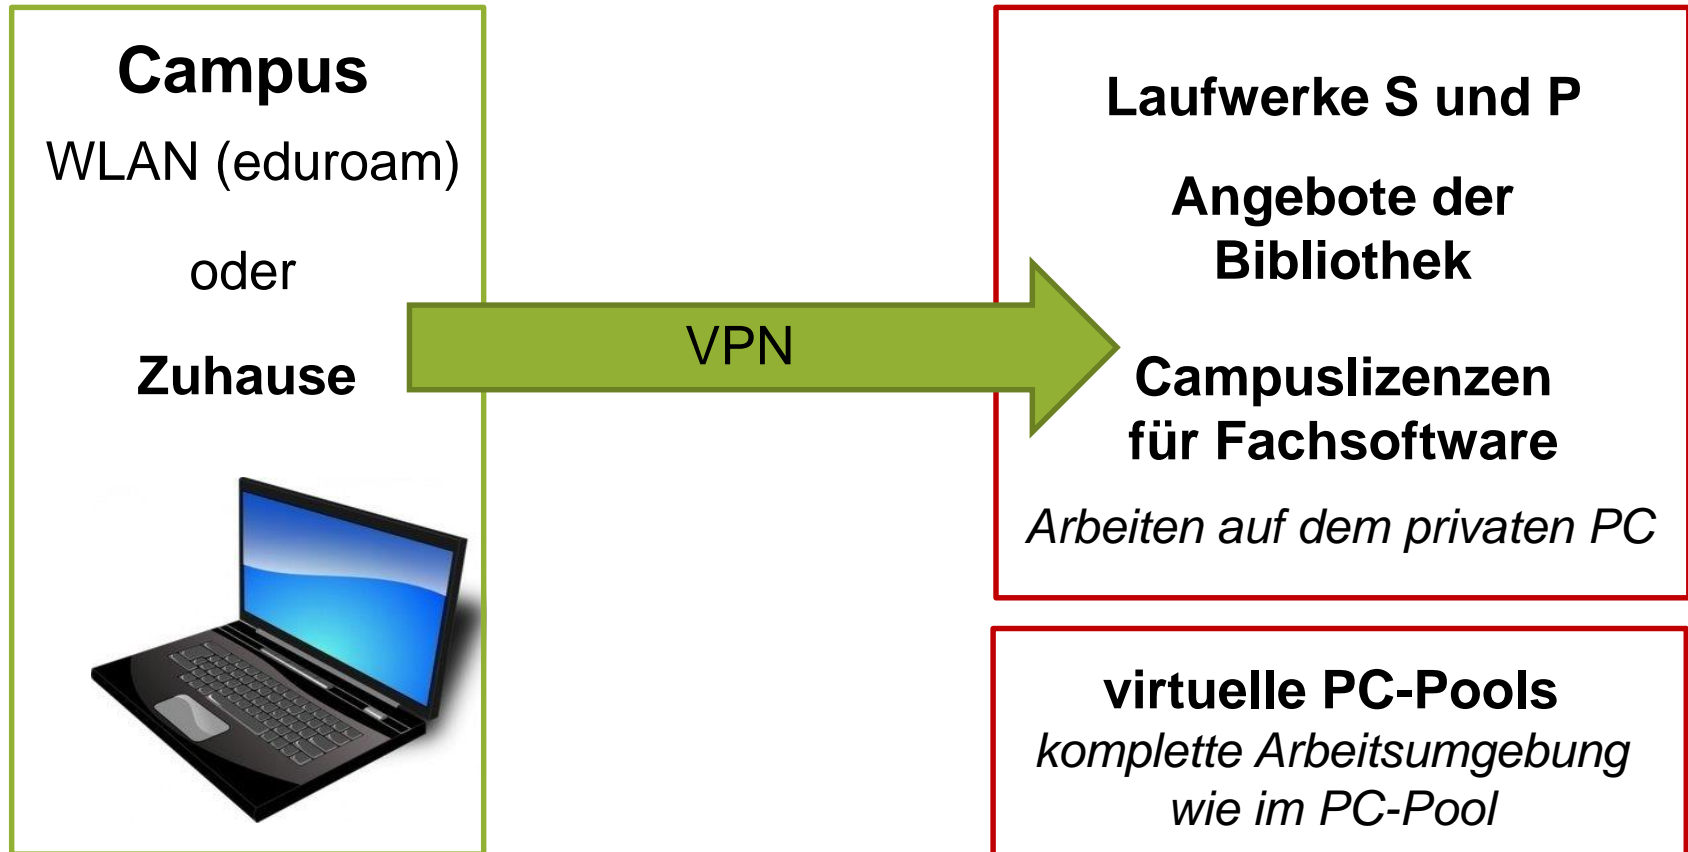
Campus

WLAN (eduroam)

oder

Zuhause

VPN

Laufwerke S und P

Angebote der Bibliothek

Campuslizenzen für Fachsoftware

Arbeiten auf dem privaten PC

virtuelle PC-Pools
komplette Arbeitsumgebung wie im PC-Pool